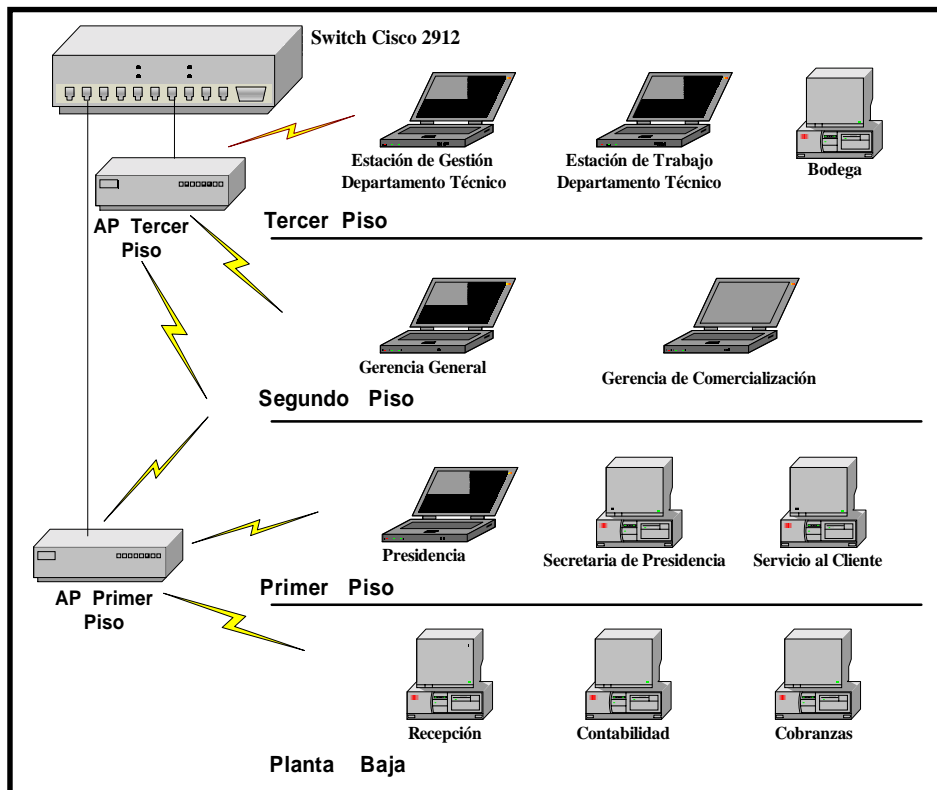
Switch Cisco 2912

Estación de Gestión Departamento Técnico

Estación de Trabajo Departamento Técnico

Bodega

AP Tercer Piso

Tercer Piso

Gerencia General

Gerencia de Comercialización

Segundo Piso

Presidencia

Secretaria de Presidencia

Servicio al Cliente

AP Primer Piso

Primer Piso

Recepción

Contabilidad

Cobranzas

Planta Baja